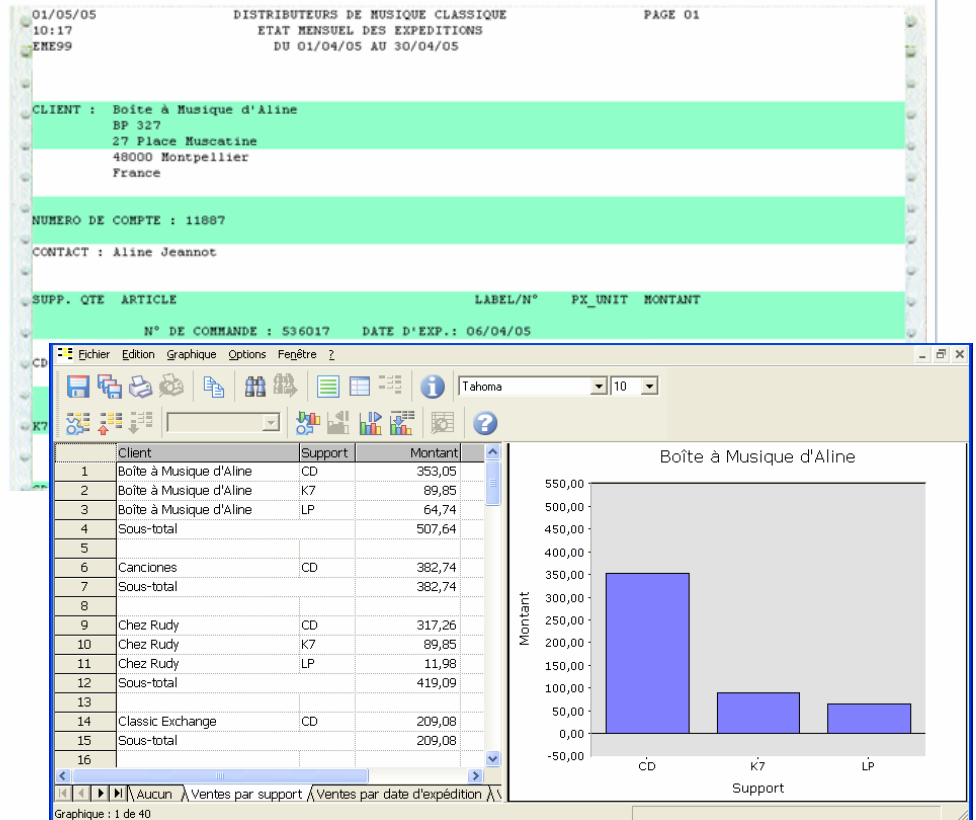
01/05/05 DISTRIBUTEURS DE MUSIQUE CLASSIQUE PAGE 01
10:17 ETAT MENSUEL DES EXPEDITIONS
EME99 DU 01/04/05 AU 30/04/05

CLIENT : Boite à Musique d'Aline
BP 327
27 Place Muscatine
48000 Montpellier
France

NUMERO DE COMPTE : 11887

CONTACT : Aline Jeannot

SUPP. QTE ARTICLE LABEL/N° PX_UNIT MONTANT

N° DE COMMANDE : 536017 DATE D'EXP.: 06/04/05

CD

K7

Fichier Edition Graphique Options Fenêtre ?

Tahoma 10

| | Client | Support | Montant |
|---|---|---|---|
| 1 | Boîte à Musique d'Aline | CD | 353,05 |
| 2 | Boîte à Musique d'Aline | K7 | 89,85 |
| 3 | Boîte à Musique d'Aline | LP | 64,74 |
| 4 | Sous-total | | 507,64 |
| 5 | | | |
| 6 | Canciones | CD | 382,74 |
| 7 | Sous-total | | 382,74 |
| 8 | | | |
| 9 | Chez Rudy | CD | 317,26 |
| 10 | Chez Rudy | K7 | 89,85 |
| 11 | Chez Rudy | LP | 11,98 |
| 12 | Sous-total | | 419,09 |
| 13 | | | |
| 14 | Classic Exchange | CD | 209,08 |
| 15 | Sous-total | | 209,08 |
| 16 | | | |

Aucun Ventes par support Ventes par date d'expédition

Graphique : 1 de 40

Boîte à Musique d'Aline

550,00
500,00
450,00
400,00
350,00
300,00
250,00
200,00
150,00
100,00
50,00
0,00
-50,00

Montant

CD K7 LP

Support